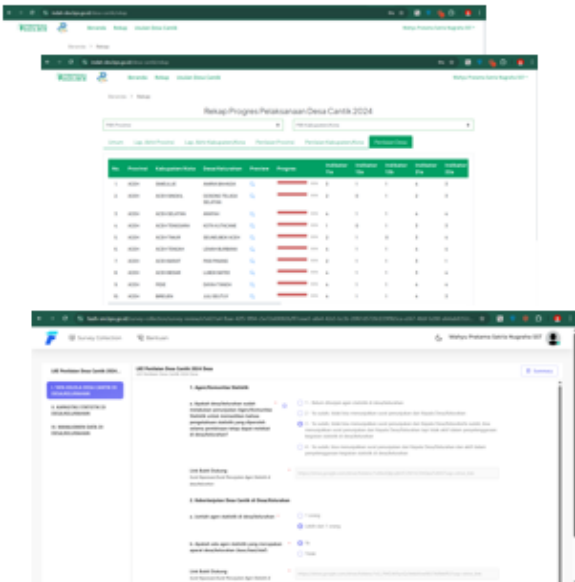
Beranda Rekap Usulan Desa Cantik

Rekap Progres Pelaksanaan Desa Cantik 2024

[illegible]

Survey Collection Bantuan

LKE Penilaian Desa Cantik 2024

1. Agen/Konsultan Statistik

2. Keberlanjutan Desa Cantik di Desa/Kelurahan

Ya

Tidak